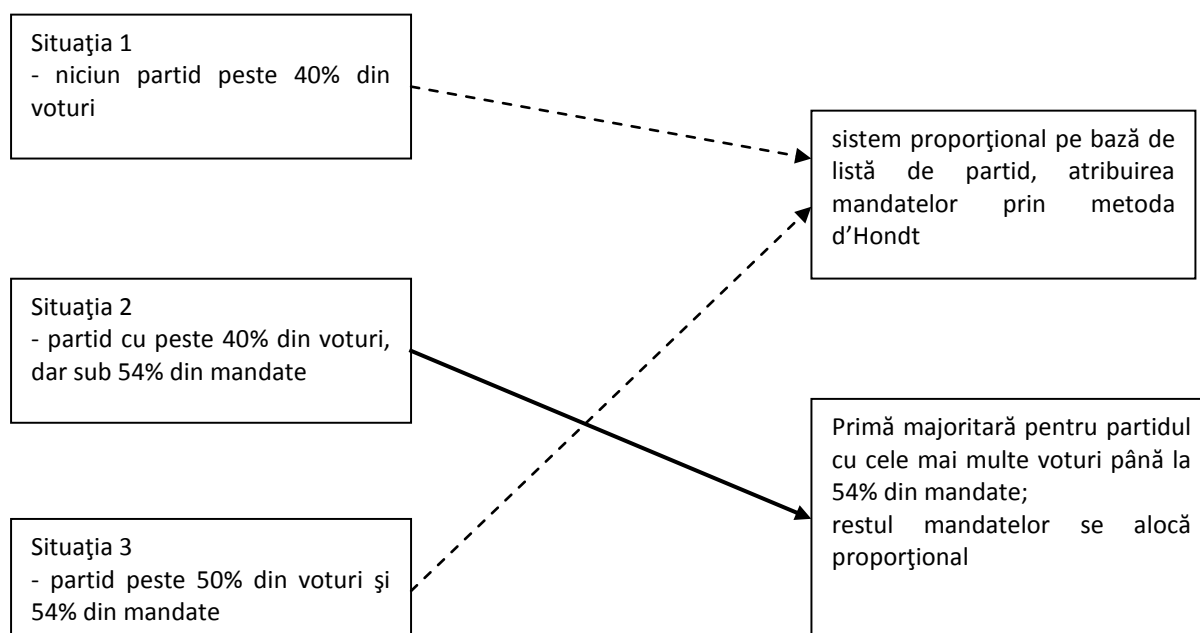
Situaţia 1
- niciun partid peste 40% din voturi

sistem proporţional pe bază de listă de partid, atribuirea mandatelor prin metoda d'Hondt

Situaţia 2
- partid cu peste 40% din voturi, dar sub 54% din mandate

Primă majoritară pentru partidul cu cele mai multe voturi până la 54% din mandate;
restul mandatelor se alocă proporţional

Situaţia 3
- partid peste 50% din voturi şi 54% din mandate